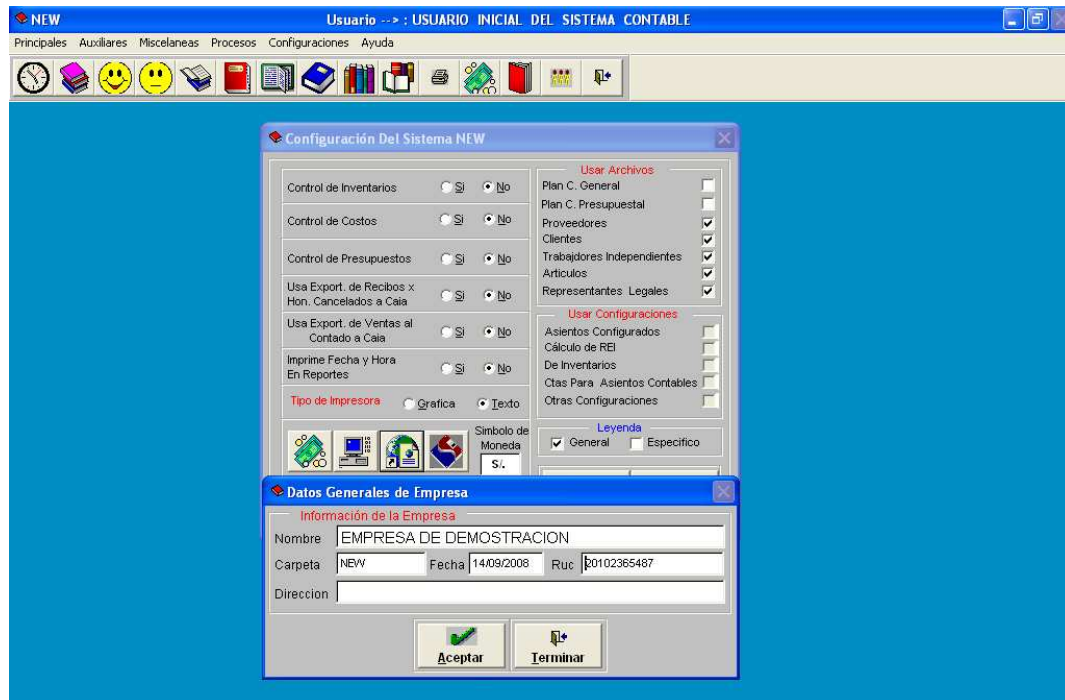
NEW

Usuario --> : USUARIO INICIAL DEL SISTEMA CONTABLE

Principales Auxiliares Miscelaneas Procesos Configuraciones Ayuda

Configuración Del Sistema NEW

Control de Inventarios Si No

Control de Costos Si No

Control de Presupuestos Si No

Usa Export. de Recibos x Hon. Cancelados a Caja Si No

Usa Export. de Ventas al Contado a Caja Si No

Imprime Fecha y Hora En Reportes Si No

Tipo de Impresora Grafica Texto

Simbolo de Moneda S/.

Usar Archivos
Plan C. General
Plan C. Presupuestal
Proveedores
Clientes
Trabajdores Independientes
Articulos
Representantes Legales

Usar Configuraciones
Asientos Configurados
Cálculo de REI
De Inventarios
Ctas Para Asientos Contables
Otras Configuraciones

Leyenda
General Especifico

Datos Generales de Empresa

Información de la Empresa
Nombre EMPRESA DE DEMOSTRACION
Carpeta NEW Fecha 14/09/2008 Ruc 20102365487
Direccion

Aceptar Terminar